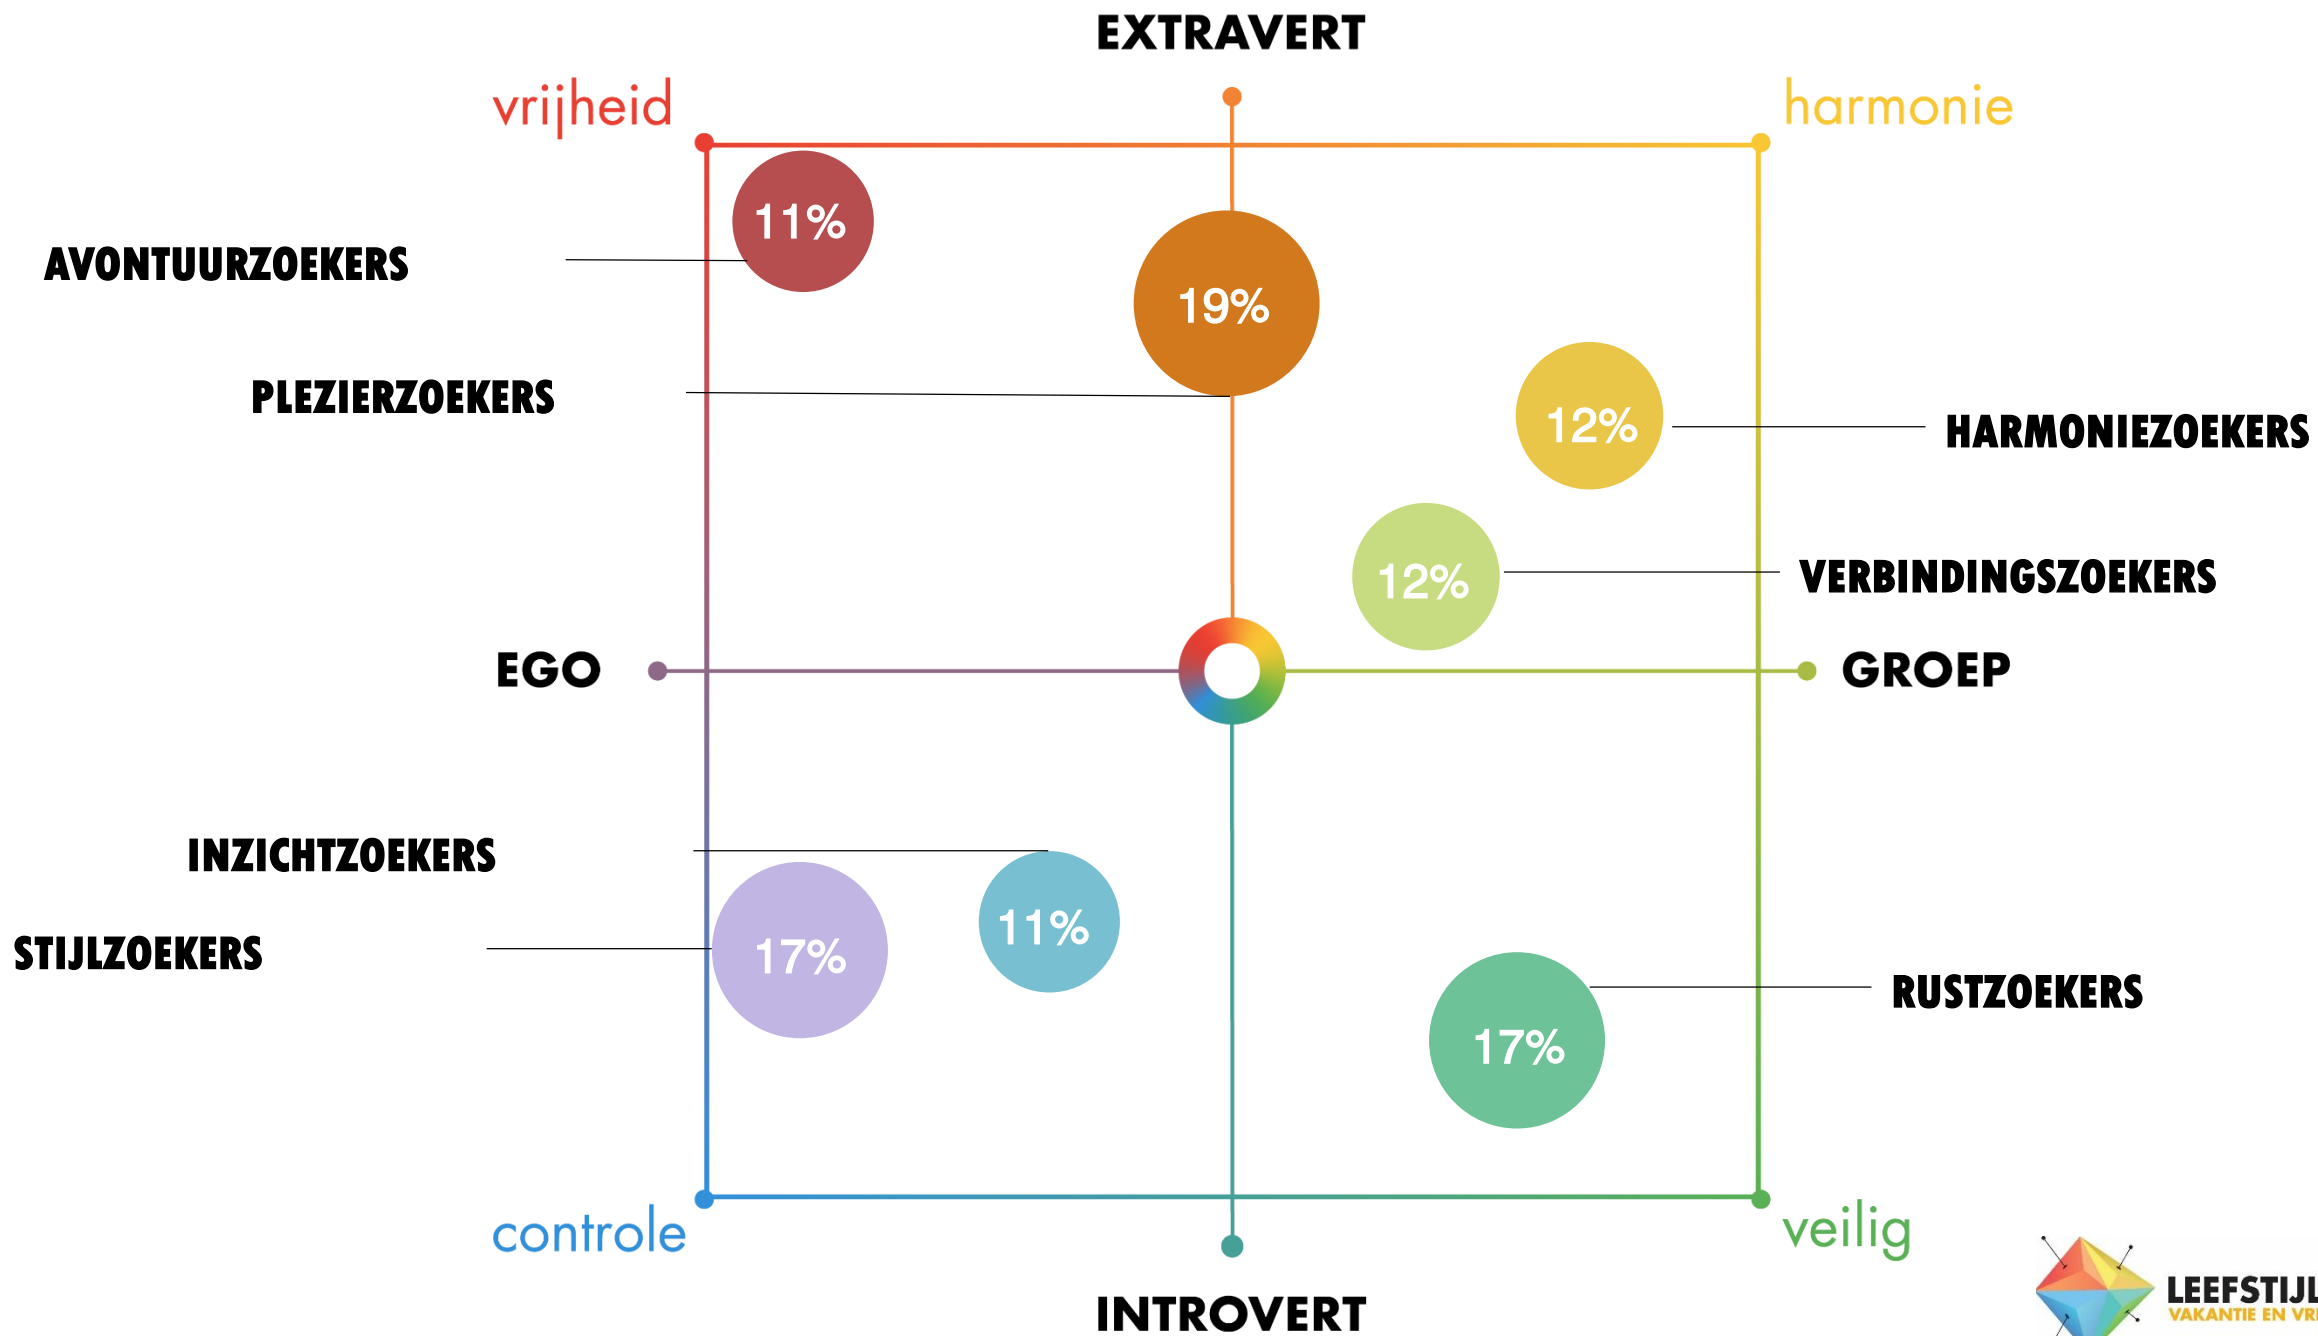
EXTRAVERT

vrijheid

harmonie

11%

AVONTUURZOEKERS

19%

PLEZIERZOEKERS

12%

HARMONIEZOEKERS

12%

VERBINDINGSZOEKERS

EGO

GROEP

INZICHTZOEKERS

11%

STIJLZOEKERS

17%

RUSTZOEKERS

17%

controle

veilig

INTROVERT

LEEFSTIJL
VAKANTIE EN VR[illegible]